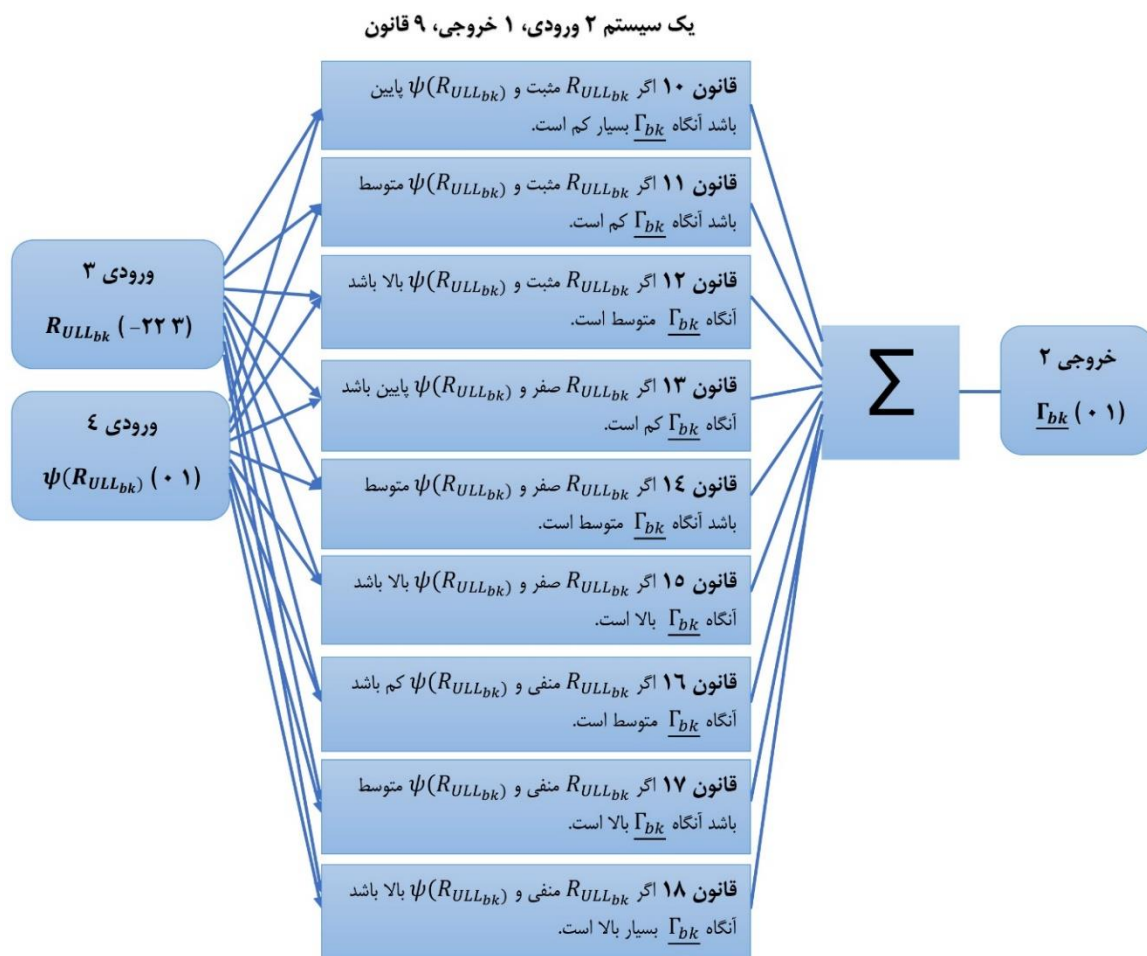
یک سیستم ۲ ورودی، ۱ خروجی، ۹ قانون

ورودی ۳
$R_{ULL_{bk}}$ (-۲۲ ۳)

ورودی ٤
$\psi(R_{ULL_{bk}})$ (۰ ۱)

قانون ۱۰ اگر $R_{ULL_{bk}}$ مثبت و $\psi(R_{ULL_{bk}})$ پایین باشد آنگاه $\underline{\Gamma_{bk}}$ بسیار کم است.

قانون ۱۱ اگر $R_{ULL_{bk}}$ مثبت و $\psi(R_{ULL_{bk}})$ متوسط باشد آنگاه $\underline{\Gamma_{bk}}$ کم است.

قانون ۱۲ اگر $R_{ULL_{bk}}$ مثبت و $\psi(R_{ULL_{bk}})$ بالا باشد آنگاه $\underline{\Gamma_{bk}}$ متوسط است.

قانون ۱۳ اگر $R_{ULL_{bk}}$ صفر و $\psi(R_{ULL_{bk}})$ پایین باشد آنگاه $\underline{\Gamma_{bk}}$ کم است.

قانون ۱٤ اگر $R_{ULL_{bk}}$ صفر و $\psi(R_{ULL_{bk}})$ متوسط باشد آنگاه $\underline{\Gamma_{bk}}$ متوسط است.

قانون ۱۵ اگر $R_{ULL_{bk}}$ صفر و $\psi(R_{ULL_{bk}})$ بالا باشد آنگاه $\underline{\Gamma_{bk}}$ بالا است.

قانون ۱٦ اگر $R_{ULL_{bk}}$ منفی و $\psi(R_{ULL_{bk}})$ کم باشد آنگاه $\underline{\Gamma_{bk}}$ متوسط است.

قانون ۱۷ اگر $R_{ULL_{bk}}$ منفی و $\psi(R_{ULL_{bk}})$ متوسط باشد آنگاه $\underline{\Gamma_{bk}}$ بالا است.

قانون ۱۸ اگر $R_{ULL_{bk}}$ منفی و $\psi(R_{ULL_{bk}})$ بالا باشد آنگاه $\underline{\Gamma_{bk}}$ بسیار بالا است.

$\sum$

خروجی ۲
$\underline{\Gamma_{bk}}$ (۰ ۱)